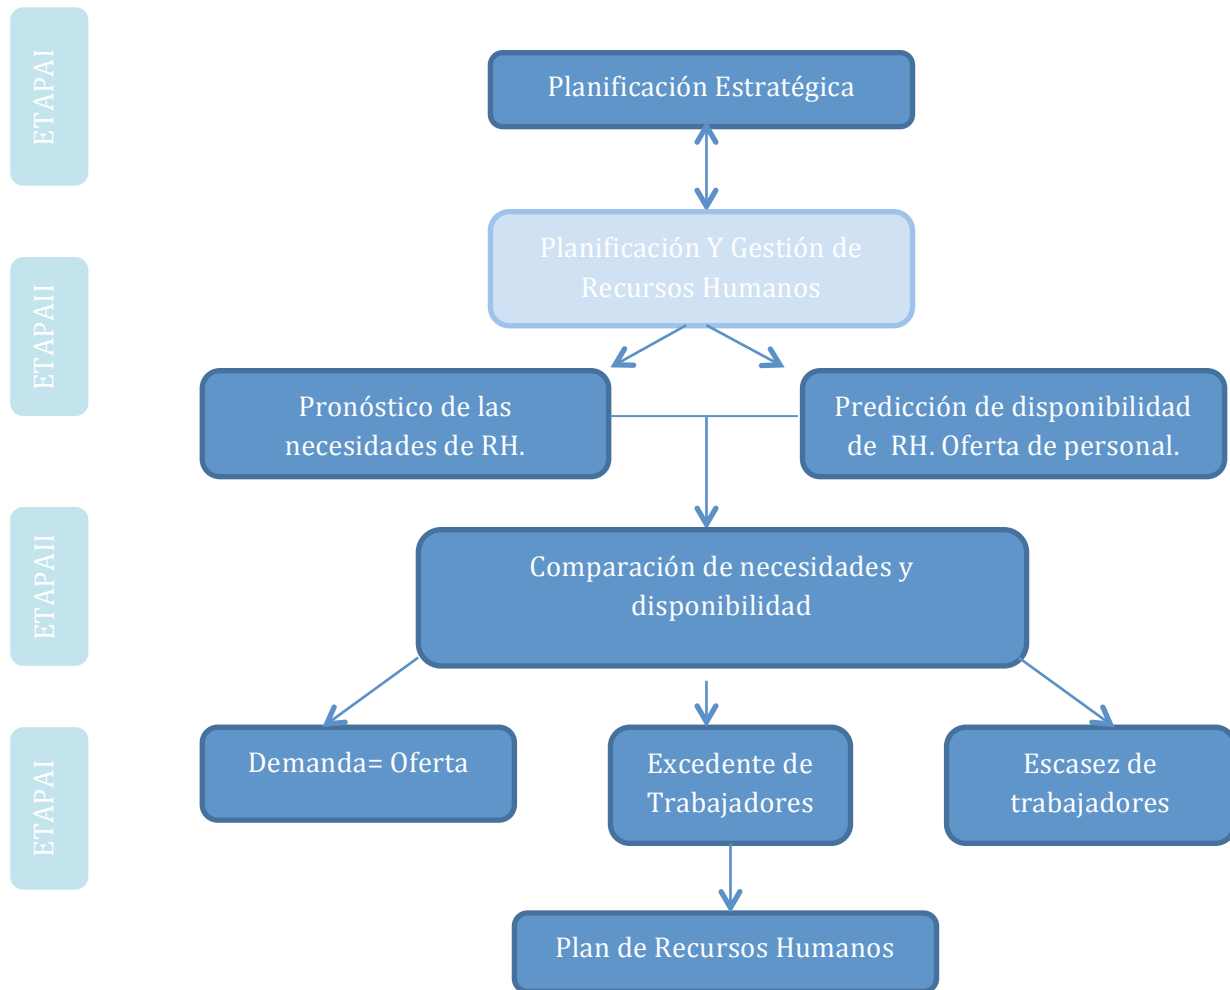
ETAPAI

Planificación Estratégica

ETAPAII

Planificación Y Gestión de Recursos Humanos

Pronóstico de las necesidades de RH.

Predicción de disponibilidad de RH. Oferta de personal.

ETAPAII

Comparación de necesidades y disponibilidad

ETAPAI

Demanda= Oferta

Excedente de Trabajadores

Escasez de trabajadores

Plan de Recursos Humanos